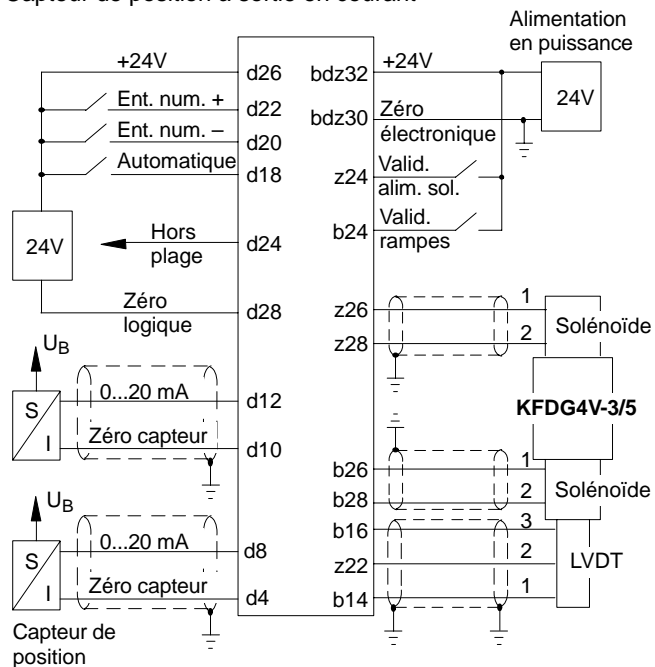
Capteur de position à sortie en courant

Alimentation en puissance

+24V
d26
Ent. num. +
d22
Ent. num. –
d20
Automatique
d18
24V
Hors plage
d24
Zéro logique
d28
$U_B$
S
I
0...20 mA
d12
Zéro capteur
d10
$U_B$
S
I
0...20 mA
d8
Zéro capteur
d4
Capteur de position

bdz32
+24V
24V
bdz30
Zéro électronique
z24
Valid. alim. sol.
b24
Valid. rampes
z26
z28
1
2
Solénoïde
KFDG4V-3/5
b26
b28
b16
z22
b14
1
2
3
2
1
Solénoïde
LVDT